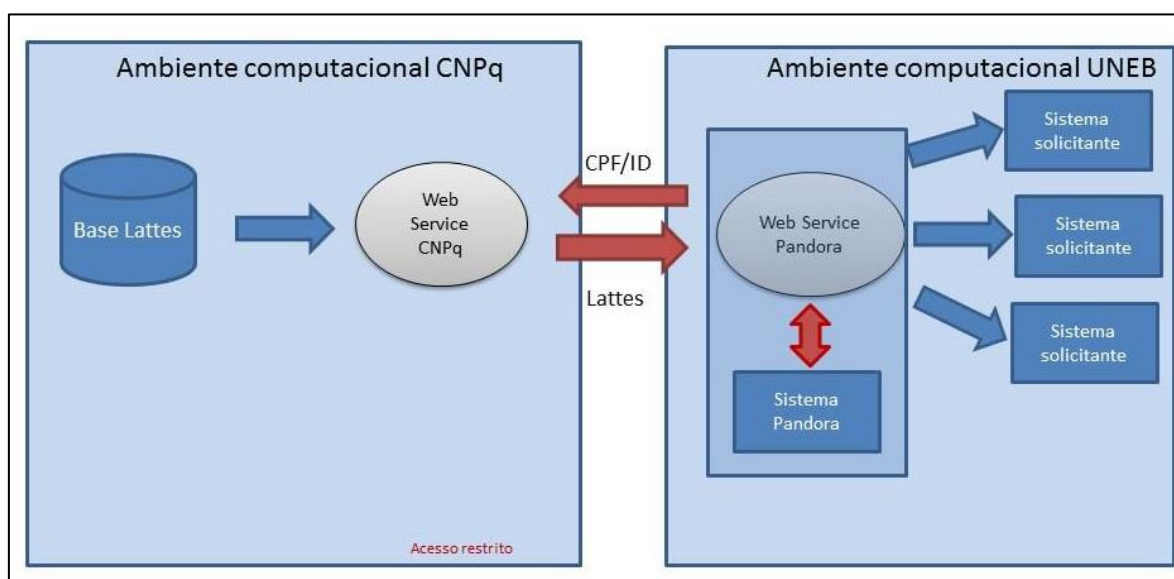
Ambiente computacional CNPq

Base Lattes

Web Service CNPq

Acesso restrito

CPF/ID

Lattes

Ambiente computacional UNEB

Web Service Pandora

Sistema Pandora

Sistema solicitante

Sistema solicitante

Sistema solicitante